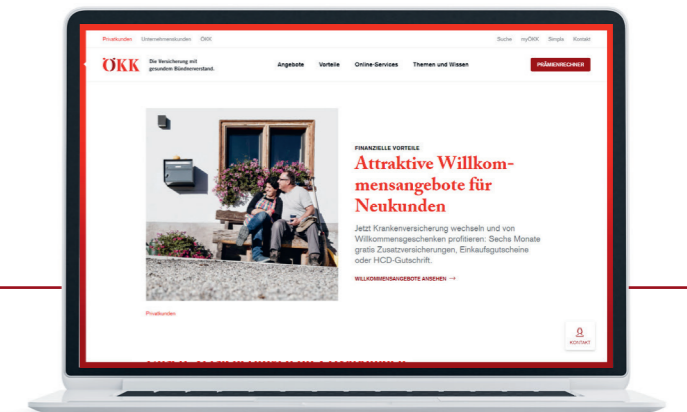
Privatkunden Unternehmenskunden ÖKK

Suche myÖKK Simpla Kontakt

ÖKK Die Versicherung mit gesundem Bündnerverstand.

Angebote Vorteile Online-Services Themen und Wissen

PRÄMIENRECHNER

FINANZIELLE VORTEILE

Attraktive Willkommensangebote für Neukunden

Jetzt Krankenversicherung wechseln und von Willkommensgeschenken profitieren: Sechs Monate gratis Zusatzversicherungen, Einkaufsgutscheine oder HCD-Gutschrift.

WILLKOMMENSANGEBOTE ANSEHEN →

Privatkunden

KONTAKT